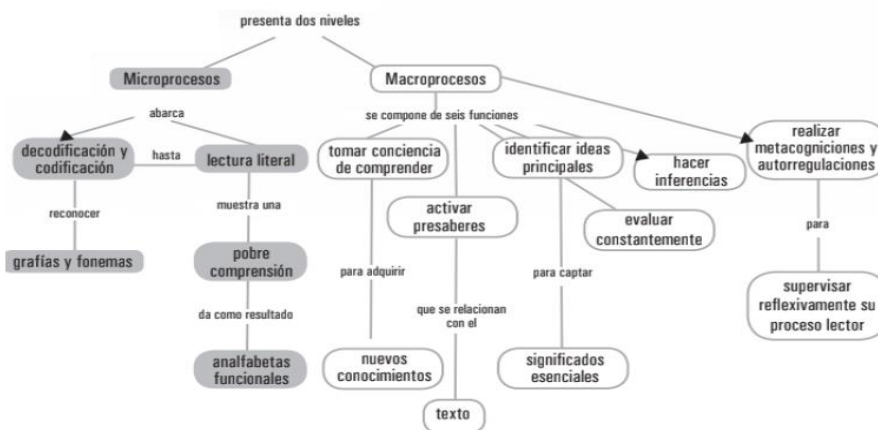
presenta dos niveles

Microprocesos

abarca

decodificación y codificación

hasta

lectura literal

reconocer

grafías y fonemas

muestra una

pobre comprensión

da como resultado

analfabetas funcionales

Macroprocesos

se compone de seis funciones

tomar conciencia de comprender

para adquirir

nuevos conocimientos

activar presaberes

que se relacionan con el

texto

identificar ideas principales

para captar

significados esenciales

evaluar constantemente

hacer inferencias

realizar metacogniciones y autorregulaciones

para

supervisar reflexivamente su proceso lector